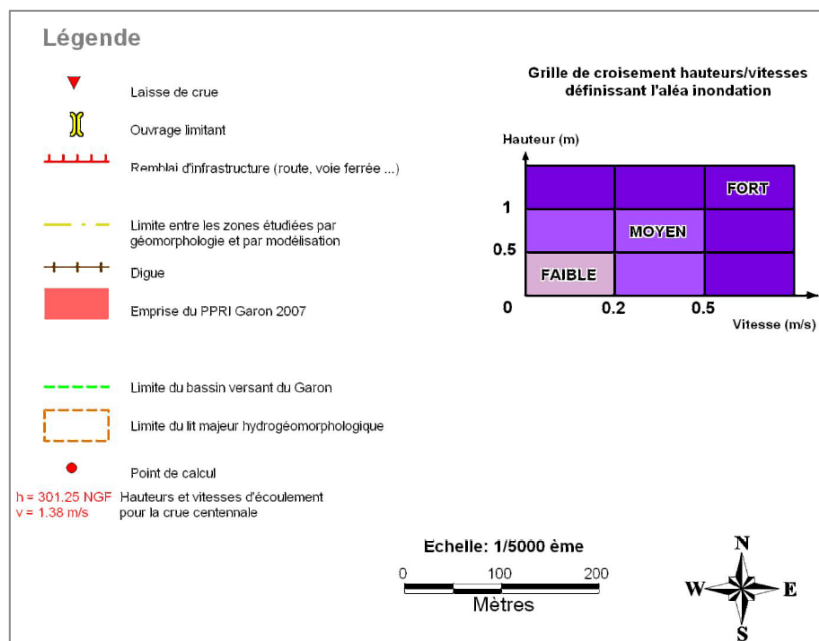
Légende

Laisse de crue

Ouvrage limitant

Remblai d'infrastructure (route, voie ferrée ...)

Limite entre les zones étudiées par géomorphologie et par modélisation

Digue

Emprise du PPRI Garon 2007

Limite du bassin versant du Garon

Limite du lit majeur hydrogéomorphologique

Point de calcul

h = 301.25 NGF
v = 1.38 m/s
Hauteurs et vitesses d'écoulement pour la crue centennale

Grille de croisement hauteurs/vitesses définissant l'aléa inondation

Hauteur (m)

FORT

1

MOYEN

0.5

FAIBLE

0

0.2

0.5

Vitesse (m/s)

Echelle: 1/5000 ème

0 100 200

Mètres

N
W E
S